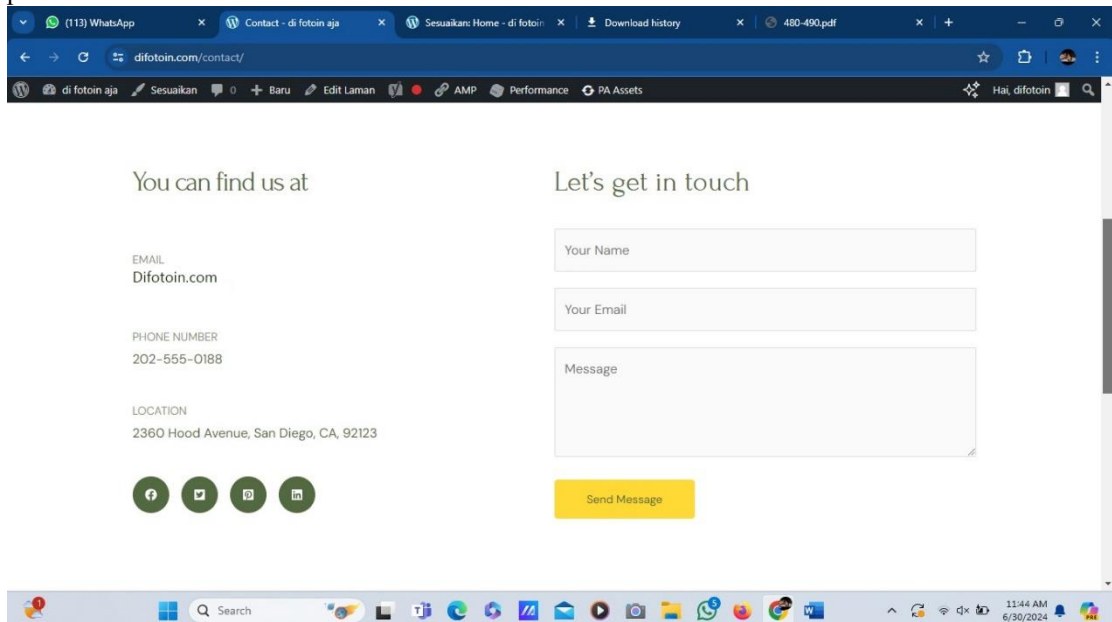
(113) WhatsApp
Contact - di fotoin aja
Sesuaikan: Home - di fotoin
Download history
480-490.pdf

difotoin.com/contact/

di fotoin aja  Sesuaikan  0  Baru  Edit Laman  AMP  Performance  PA Assets  Hai, difotoin

You can find us at

EMAIL
Difotoin.com

PHONE NUMBER
202-555-0188

LOCATION
2360 Hood Avenue, San Diego, CA, 92123

Let's get in touch

Your Name

Your Email

Message

Send Message

Search

11:44 AM
6/30/2024